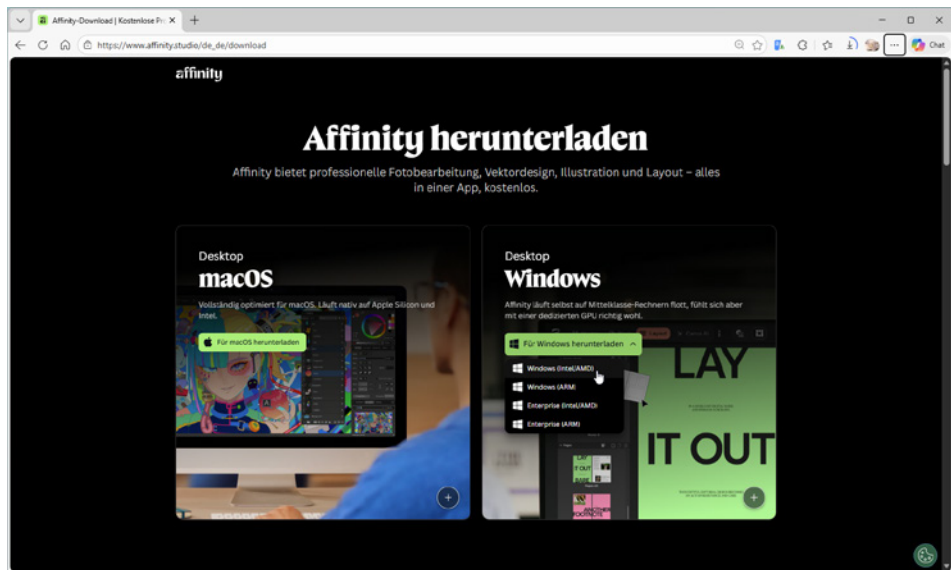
Affinity-Download | Kostenlose Pr

https://www.affinity.studio/de_de/download

Chat

affinity

Affinity herunterladen

Affinity bietet professionelle Fotobearbeitung, Vektordesign, Illustration und Layout – alles in einer App, kostenlos.

Desktop

macOS

Vollständig optimiert für macOS. Läuft nativ auf Apple Silicon und Intel.

Für macOS herunterladen

Desktop

Windows

Affinity läuft selbst auf Mittelklasse-Rechnern flott, fühlt sich aber mit einer dedizierten GPU richtig wohl.

Für Windows herunterladen

Windows (Intel/AMD)

Windows (ARM)

Enterprise (Intel/AMD)

Enterprise (ARM)

LAY

IT OUT